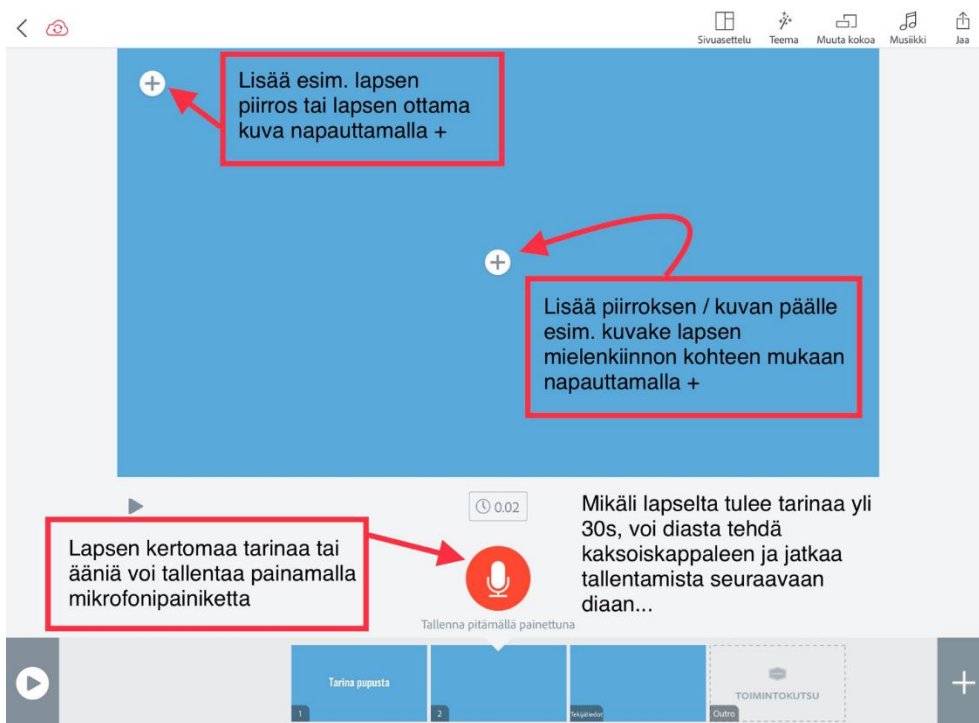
Sivuasettelu Teema Muuta kokoa Musiikki Jaa

Lisää esim. lapsen piirros tai lapsen ottama kuva napauttamalla +

Lisää piirroksen / kuvan päälle esim. kuvake lapsen mielenkiinnon kohteen mukaan napauttamalla +

0.02

Mikäli lapselta tulee tarinaa yli 30s, voi diasta tehdä kaksoiskappaleen ja jatkaa tallentamista seuraavaan diaan...

Lapsen kertomaa tarinaa tai ääniä voi tallentaa painamalla mikrofonipainiketta

Tallenna pitämällä painettuna

Tarina pupusta
1
2
Tekijätiedot
TOIMINTOKUTSU
Outro